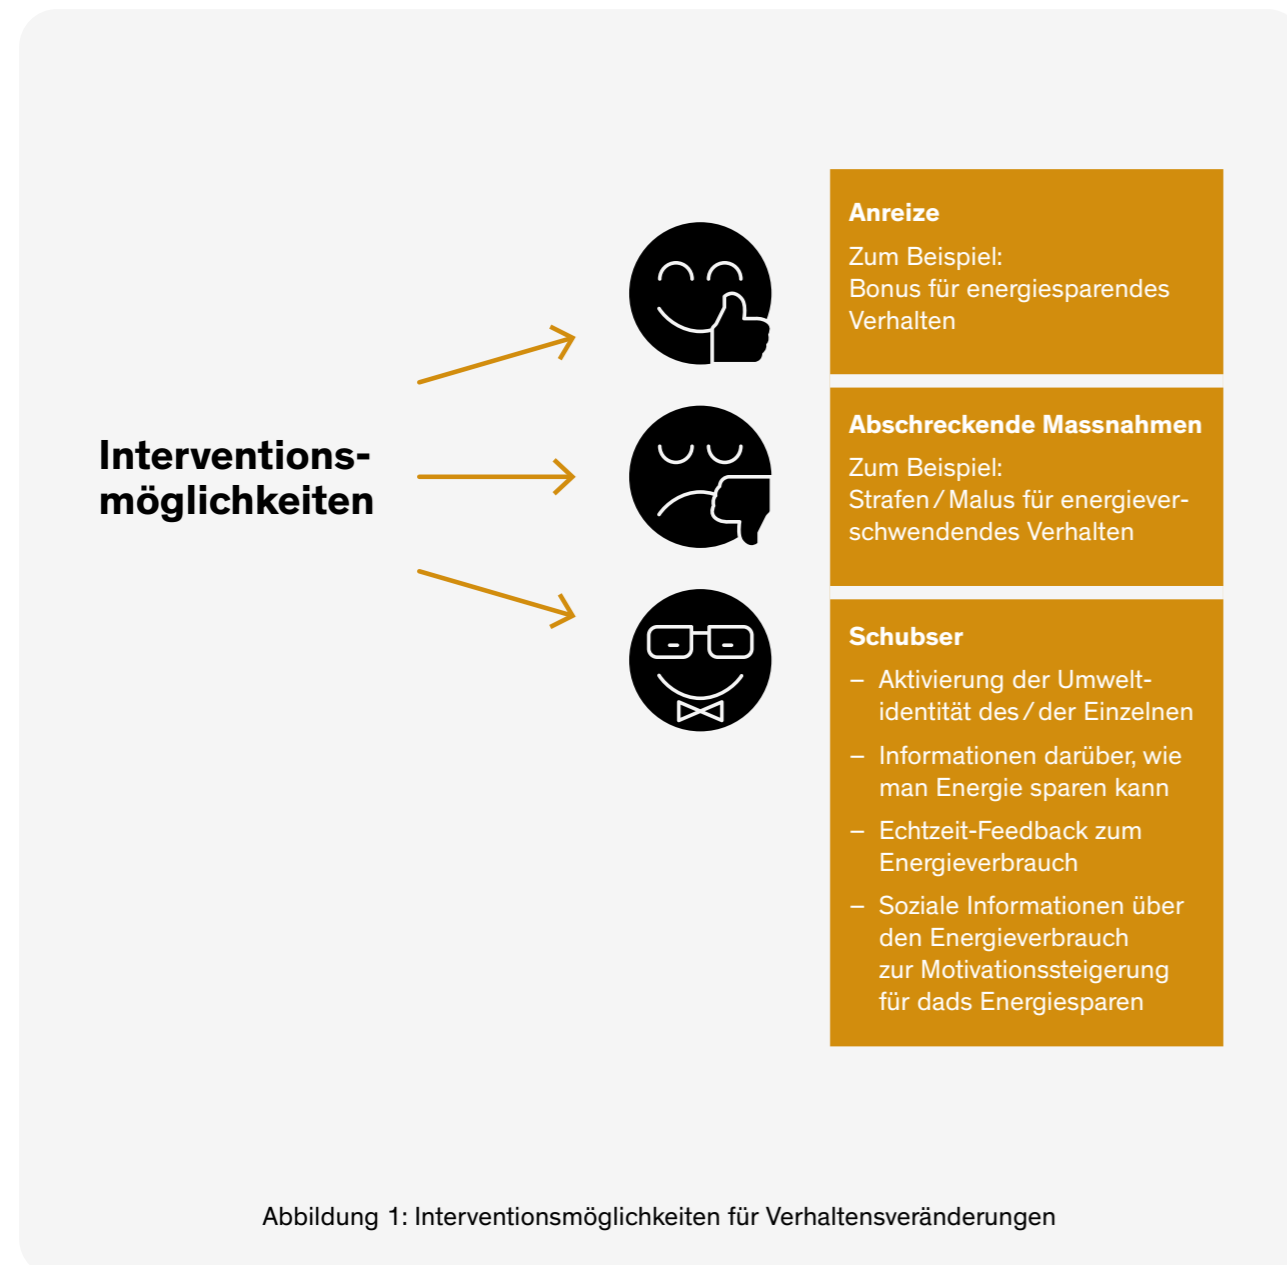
Interventionsmöglichkeiten

**Anreize**

Zum Beispiel:
Bonus für energiesparendes Verhalten

**Abschreckende Massnahmen**

Zum Beispiel:
Strafen / Malus für energieverschwendendes Verhalten

**Schubser**

– Aktivierung der Umweltidentität des / der Einzelnen
– Informationen darüber, wie man Energie sparen kann
– Echtzeit-Feedback zum Energieverbrauch
– Soziale Informationen über den Energieverbrauch zur Motivationssteigerung für dads Energiesparen

Abbildung 1: Interventionsmöglichkeiten für Verhaltensveränderungen